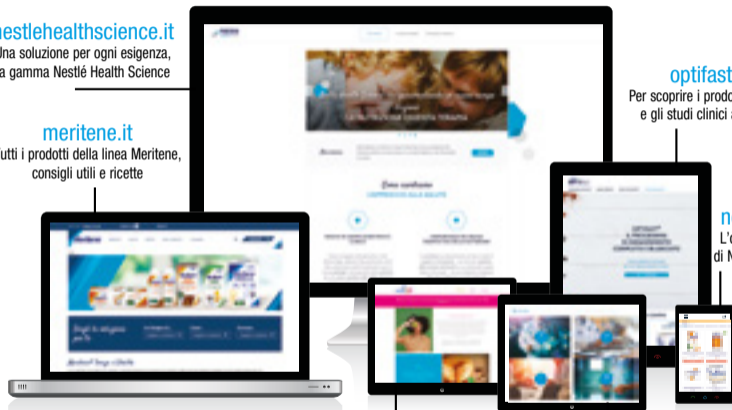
nestlehealthscience.it
Una soluzione per ogni esigenza, la gamma Nestlé Health Science

meritene.it
Tutti i prodotti della linea Meritene, consigli utili e ricette

optifast
Per scoprire i prodo e gli studi clinici a

n
L'
di N